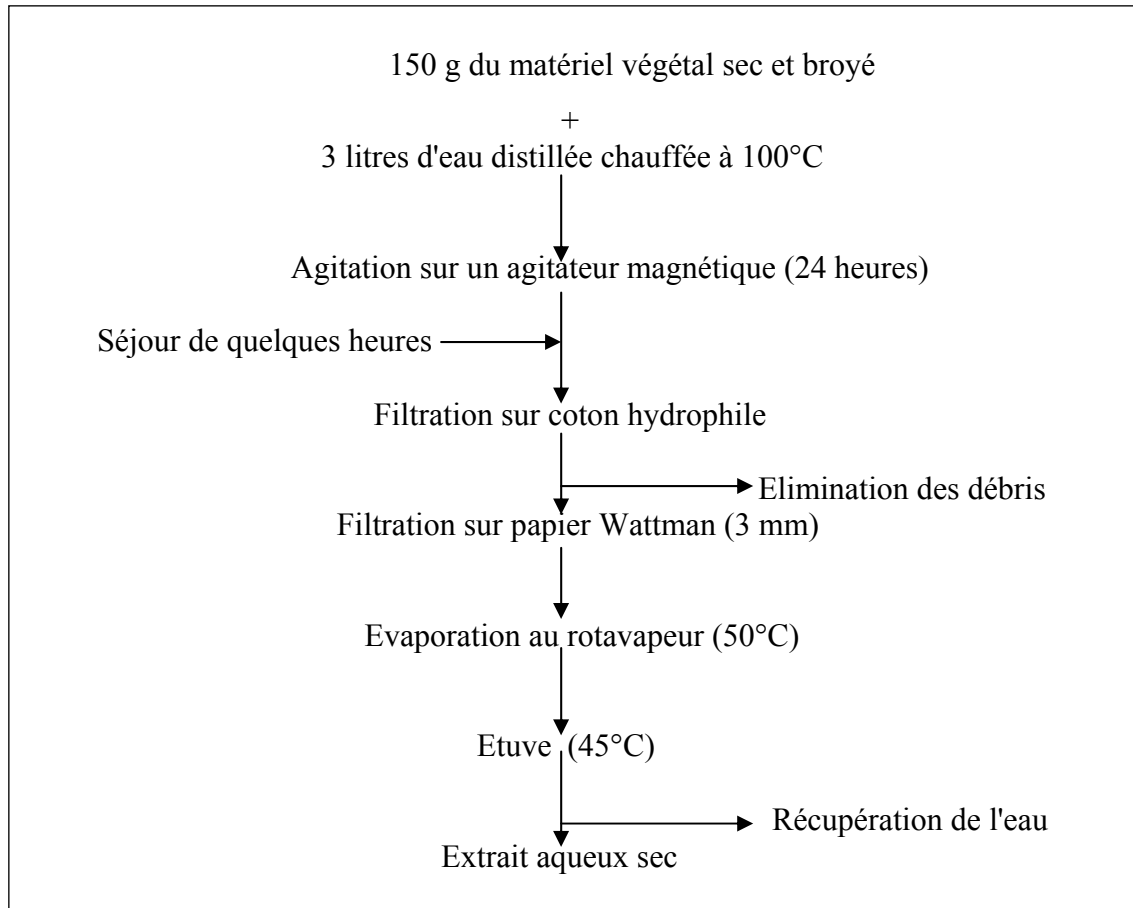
150 g du matériel végétal sec et broyé

+

3 litres d'eau distillée chauffée à 100°C

Agitation sur un agitateur magnétique (24 heures)

Séjour de quelques heures

Filtration sur coton hydrophile

Elimination des débris

Filtration sur papier Wattman (3 mm)

Evaporation au rotavapeur (50°C)

Etuve (45°C)

Récupération de l'eau

Extrait aqueux sec